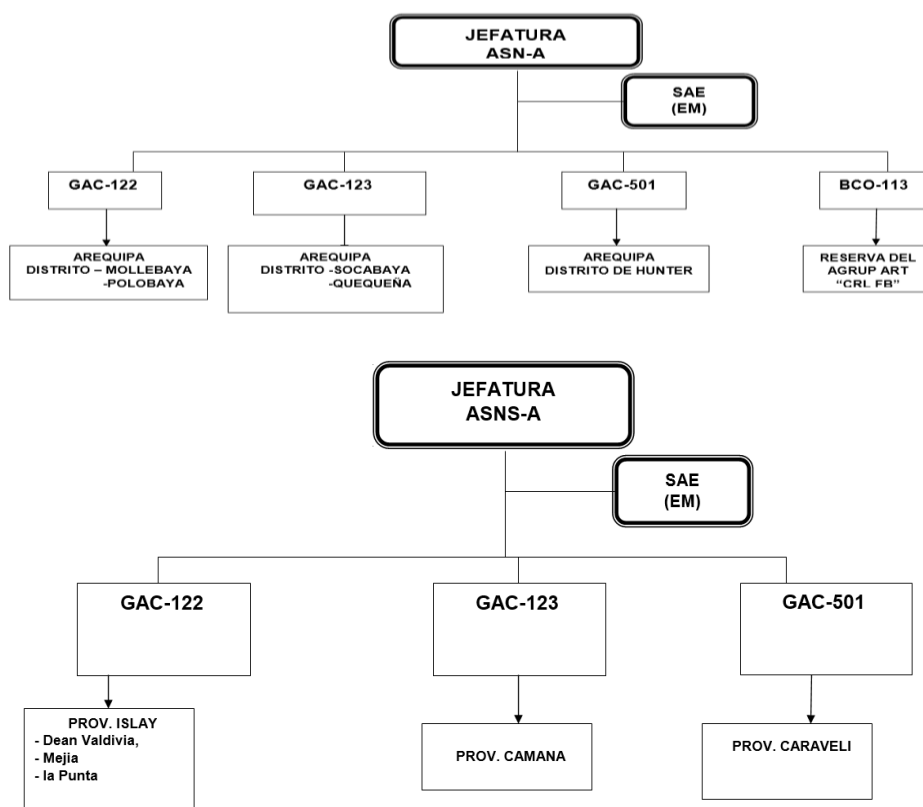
JEFATURA
ASN-A

SAE
(EM)

GAC-122

AREQUIPA
DISTRITO – MOLLEBAYA
-POLOBAYA

GAC-123

AREQUIPA
DISTRITO -SOCABAYA
-QUEQUEÑA

GAC-501

AREQUIPA
DISTRITO DE HUNTER

BCO-113

RESERVA DEL
AGRUP ART
"CRL FB"

JEFATURA
ASNS-A

SAE
(EM)

GAC-122

PROV. ISLAY
- Dean Valdivia,
- Mejia
- la Punta

GAC-123

PROV. CAMANA

GAC-501

PROV. CARAVELI